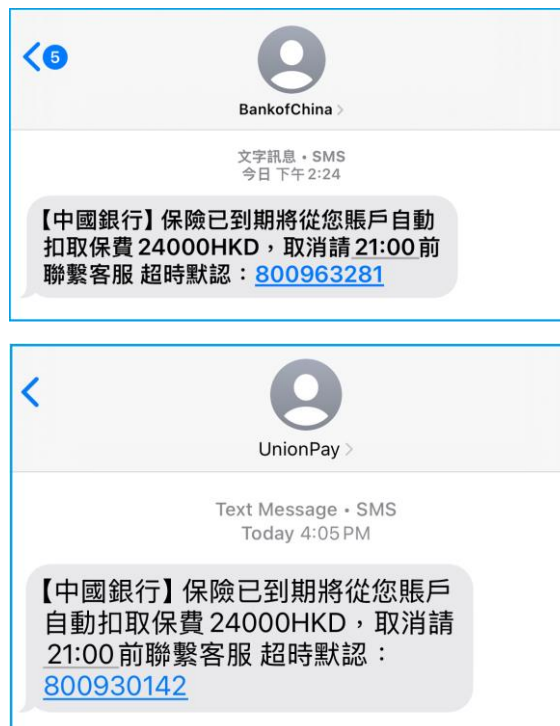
5

BankofChina

文字訊息 • SMS
今日 下午2:24

【中國銀行】保險已到期將從您賬戶自動扣取保費 24000HKD，取消請 21:00 前聯繫客服 超時默認：800963281

UnionPay

Text Message • SMS
Today 4:05 PM

【中國銀行】保險已到期將從您賬戶自動扣取保費 24000HKD，取消請 21:00 前聯繫客服 超時默認：800930142